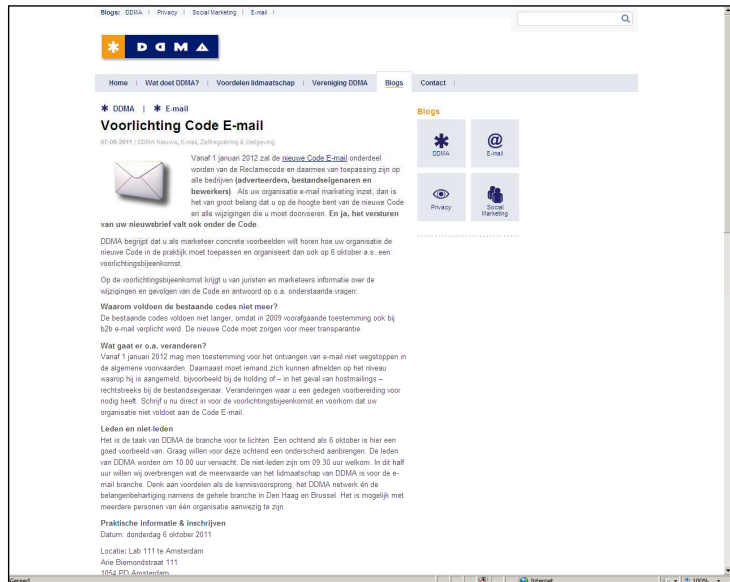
Blogs: DDMA | Privacy | Social Marketing | E-mail |

DDMA

Home | Wat doet DDMA? | Voordelen lidmaatschap | Vereniging DDMA | Blogs | Contact |

✱ DDMA | ✱ E-mail

Voorlichting Code E-mail

07-09-2011 | DDMA Nieuws, E-mail, Zelfregulering & Wetgeving

Vanaf 1 januari 2012 zal de nieuwe Code E-mail onderdeel worden van de Reclamecode en daarmee van toepassing zijn op alle bedrijven (adverteerders, bestandseigenaren en bewerkers). Als uw organisatie e-mail marketing inzet, dan is het van groot belang dat u op de hoogte bent van de nieuwe Code en alle wijzigingen die u moet doorvoeren. En ja, het versturen van uw nieuwsbrief valt ook onder de Code.

DDMA begrijpt dat u als marketeer concrete voorbeelden wilt horen hoe uw organisatie de nieuwe Code in de praktijk moet toepassen en organiseert dan ook op 6 oktober a.s. een voorlichtingsbijeenkomst.

Op de voorlichtingsbijeenkomst krijgt u van juristen en marketeers informatie over de wijzigingen en gevolgen van de Code en antwoord op o.a. onderstaande vragen:

Waarom voldoen de bestaande codes niet meer?
De bestaande codes voldoen niet langer, omdat in 2009 voorafgaande toestemming ook bij b2b e-mail verplicht werd. De nieuwe Code moet zorgen voor meer transparantie.

Wat gaat er o.a. veranderen?
Vanaf 1 januari 2012 mag men toestemming voor het ontvangen van e-mail niet wegstoppen in de algemene voorwaarden. Daarnaast moet iemand zich kunnen afmelden op het niveau waarop hij is aangemeld, bijvoorbeeld bij de holding of – in het geval van hostmailings – rechtstreeks bij de bestandseigenaar. Veranderingen waar u een gedegen voorbereiding voor nodig heeft. Schrijf u nu direct in voor de voorlichtingsbijeenkomst en voorkom dat uw organisatie niet voldoet aan de Code E-mail.

Leden en niet-leden
Het is de taak van DDMA de branche voor te lichten. Een ochtend als 6 oktober is hier een goed voorbeeld van. Graag willen voor deze ochtend een onderscheid aanbrengen. De leden van DDMA worden om 10.00 uur verwacht. De niet-leden zijn om 09.30 uur welkom. In dit half uur willen wij overbrengen wat de meerwaarde van het lidmaatschap van DDMA is voor de e-mail branche. Denk aan voordelen als de kennisvoorsprong, het DDMA netwerk én de belangenbehartiging namens de gehele branche in Den Haag en Brussel. Het is mogelijk met meerdere personen van één organisatie aanwezig te zijn.

Praktische informatie & inschrijven
Datum: donderdag 6 oktober 2011

Locatie: Lab 111 te Amsterdam
Arie Biemondstraat 111
1054 PD Amsterdam

Blogs

DDMA
E-mail
Privacy
Social Marketing

Gereed
Internet
100%